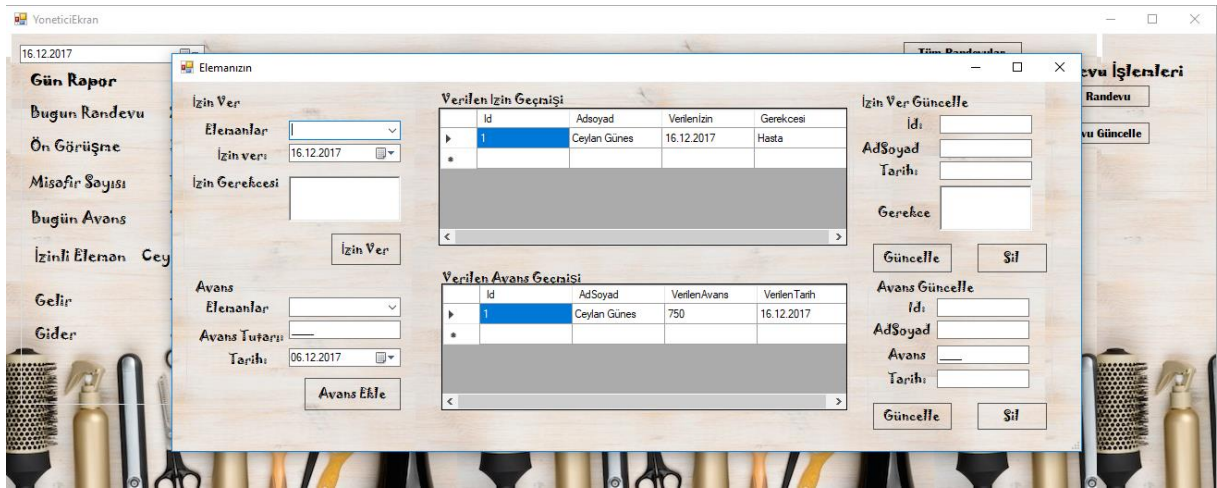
YoneticiEkran

16.12.2017

Gün Rapor

Bugun Randevu

Ön Görüşme

Misafir Sayısı

Bugün Avans

İzinli Eleman Cey

Gelir

Gider

Tüm Randevular

evu İşlemleri

Randevu

vu Güncelle

Elemanızın

İzin Ver

Elemanlar

İzin ver:

16.12.2017

İzin Gerekcesi

İzin Ver

Avans

Elemanlar

Avans Tutarı:

Tarih:

06.12.2017

Avans Ekle

Verilen İzin Geçmişi

| | Id | Adsoyad | Verilenİzin | Gerekcesi |
|---|---|---|---|---|
| ▸ | 1 | Ceylan Günes | 16.12.2017 | Hasta |
| * | | | | |

Verilen Avans Geçmişi

| | Id | AdSoyad | VerilenAvans | VerilenTarih |
|---|---|---|---|---|
| ▸ | 1 | Ceylan Günes | 750 | 16.12.2017 |
| * | | | | |

İzin Ver Güncelle

İd:

AdSoyad

Tarih:

Gerekce

Güncelle

Sil

Avans Güncelle

İd:

AdSoyad

Avans

Tarih:

Güncelle

Sil